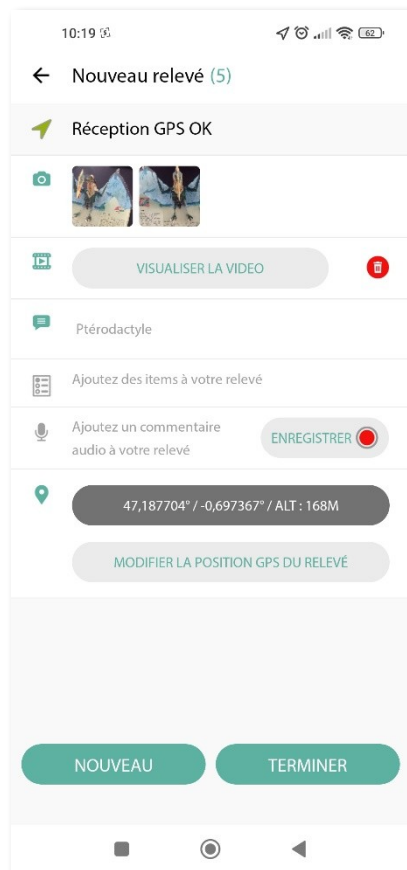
10:19

62

Nouveau relevé (5)

Réception GPS OK

VISUALISER LA VIDEO

Ptérodactyle

Ajoutez des items à votre relevé

Ajoutez un commentaire audio à votre relevé

ENREGISTRER

47,187704° / -0,697367° / ALT : 168M

MODIFIER LA POSITION GPS DU RELEVÉ

NOUVEAU

TERMINER